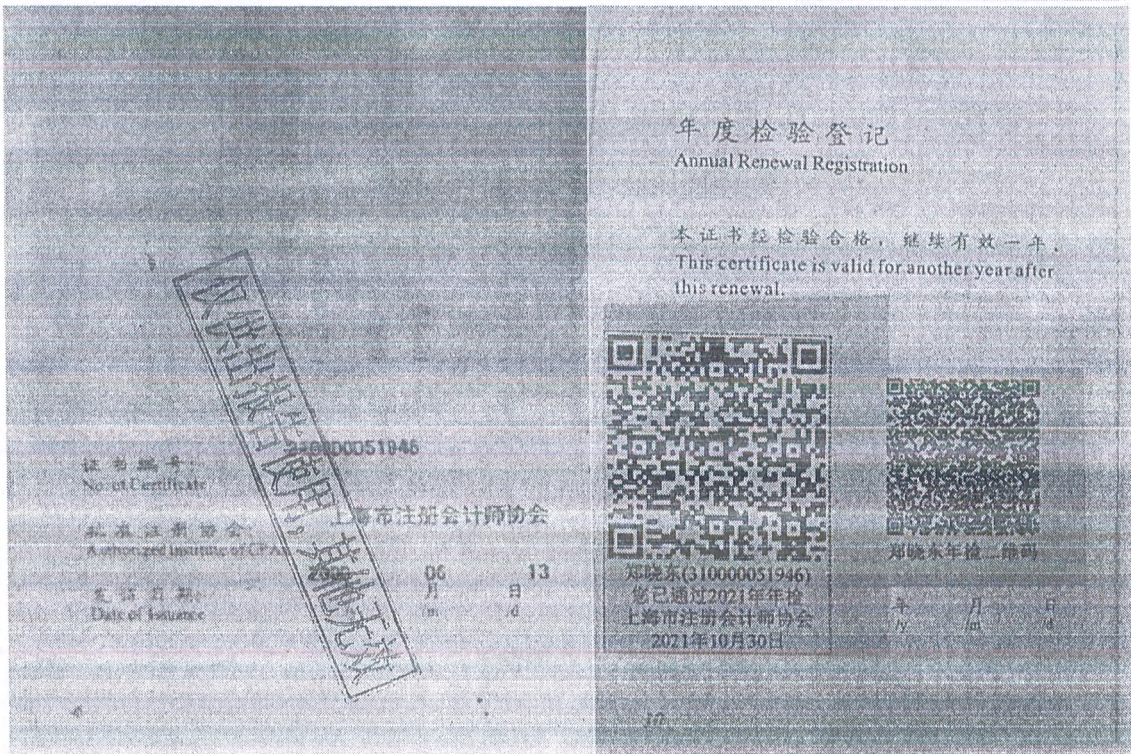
仅供出报告使用，其他无效

证书编号：
No. of Certificate
310000051946

批准注册协会：
Authorized Institute of CPAs
上海市注册会计师协会

发证日期：
Date of Issuance
2000 年 06 月 13 日
/m /d

年度检验登记
Annual Renewal Registration

本证书经检验合格，继续有效一年。
This certificate is valid for another year after this renewal.

郑晓东(310000051946)
您已通过2021年年检
上海市注册会计师协会
2021年10月30日

郑晓东年检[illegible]码

年 月 日
/y /m /d

10